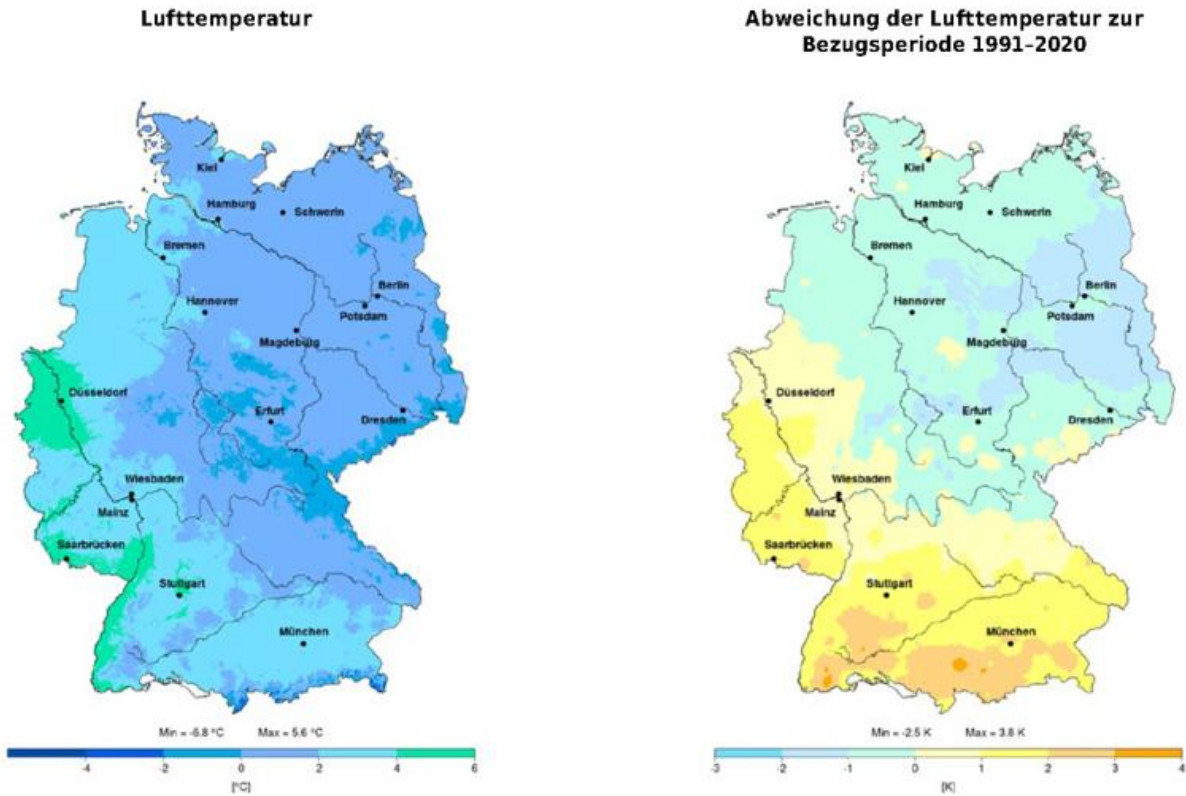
Lufttemperatur

Kiel
Hamburg
Schwerin
Bremen
Berlin
Hannover
Potsdam
Magdeburg
Düsseldorf
Erfurt
Dresden
Wiesbaden
Mainz
Saarbrücken
Stuttgart
München

Min = -6.8 °C Max = 5.6 °C

-4 -2 0 2 4 6
[°C]

Abweichung der Lufttemperatur zur Bezugsperiode 1991–2020

Kiel
Hamburg
Schwerin
Bremen
Berlin
Hannover
Potsdam
Magdeburg
Düsseldorf
Erfurt
Dresden
Wiesbaden
Mainz
Saarbrücken
Stuttgart
München

Min = -2.5 K Max = 3.8 K

-3 -2 -1 0 1 2 3 4
[K]